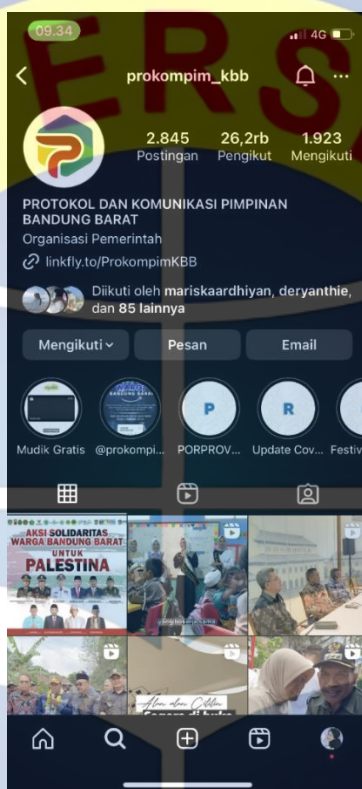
09.34

4G

prokompim_kbb

2.845 Postingan

26,2rb Pengikut

1.923 Mengikuti

PROTOKOL DAN KOMUNIKASI PIMPINAN BANDUNG BARAT

Organisasi Pemerintah

linkfly.to/ProkompimKBB

Diikuti oleh mariskaardhiyan, deryanthie, dan 85 lainnya

Mengikuti

Pesan

Email

Mudik Gratis

@prokompi...

PORPROV...

Update Cov...

Festiv

AKSI SOLIDARITAS WARGA BANDUNG BARAT UNTUK PALESTINA

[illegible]